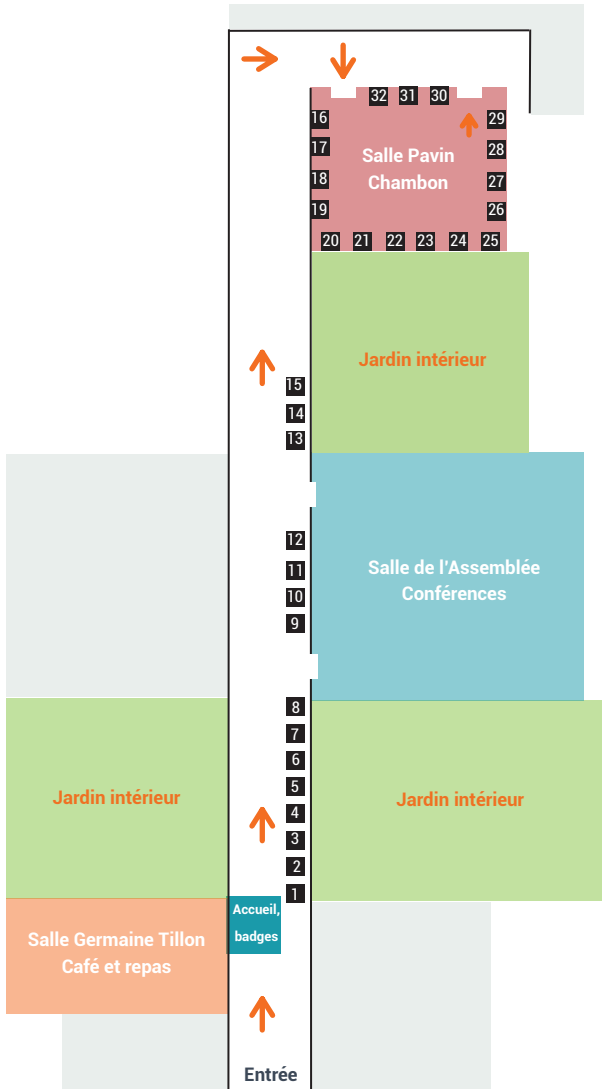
32 31 30
16 29
17 28
18 27
19 26
20 21 22 23 24 25

Salle Pavin Chambon

Jardin intérieur

15
14
13

12
11
10
9

Salle de l'Assemblée Conférences

8
7
6
5
4
3
2
1

Jardin intérieur

Jardin intérieur

Accueil, badges

Salle Germaine Tillon Café et repas

Entrée